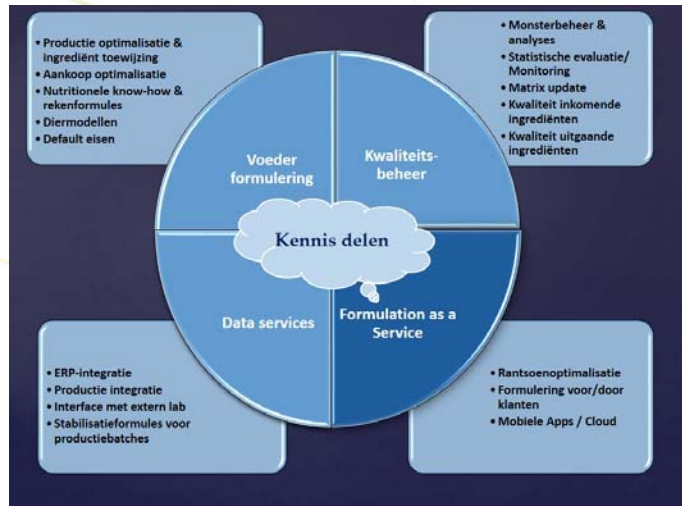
- Productie optimalisatie & ingrediënt toewijzing
- Aankoop optimalisatie
- Nutritionele know-how & rekenformules
- Diermodellen
- Default eisen

- Monsterbeheer & analyses
- Statistische evaluatie/ Monitoring
- Matrix update
- Kwaliteit inkomende ingrediënten
- Kwaliteit uitgaande ingrediënten

Voeder formulering

Kwaliteitsbeheer

Kennis delen

Data services

Formulation as a Service

- ERP-integratie
- Productie integratie
- Interface met extern lab
- Stabilisatieformules voor productiebatches

- Rantsoenoptimalisatie
- Formulering voor/door klanten
- Mobiele Apps / Cloud